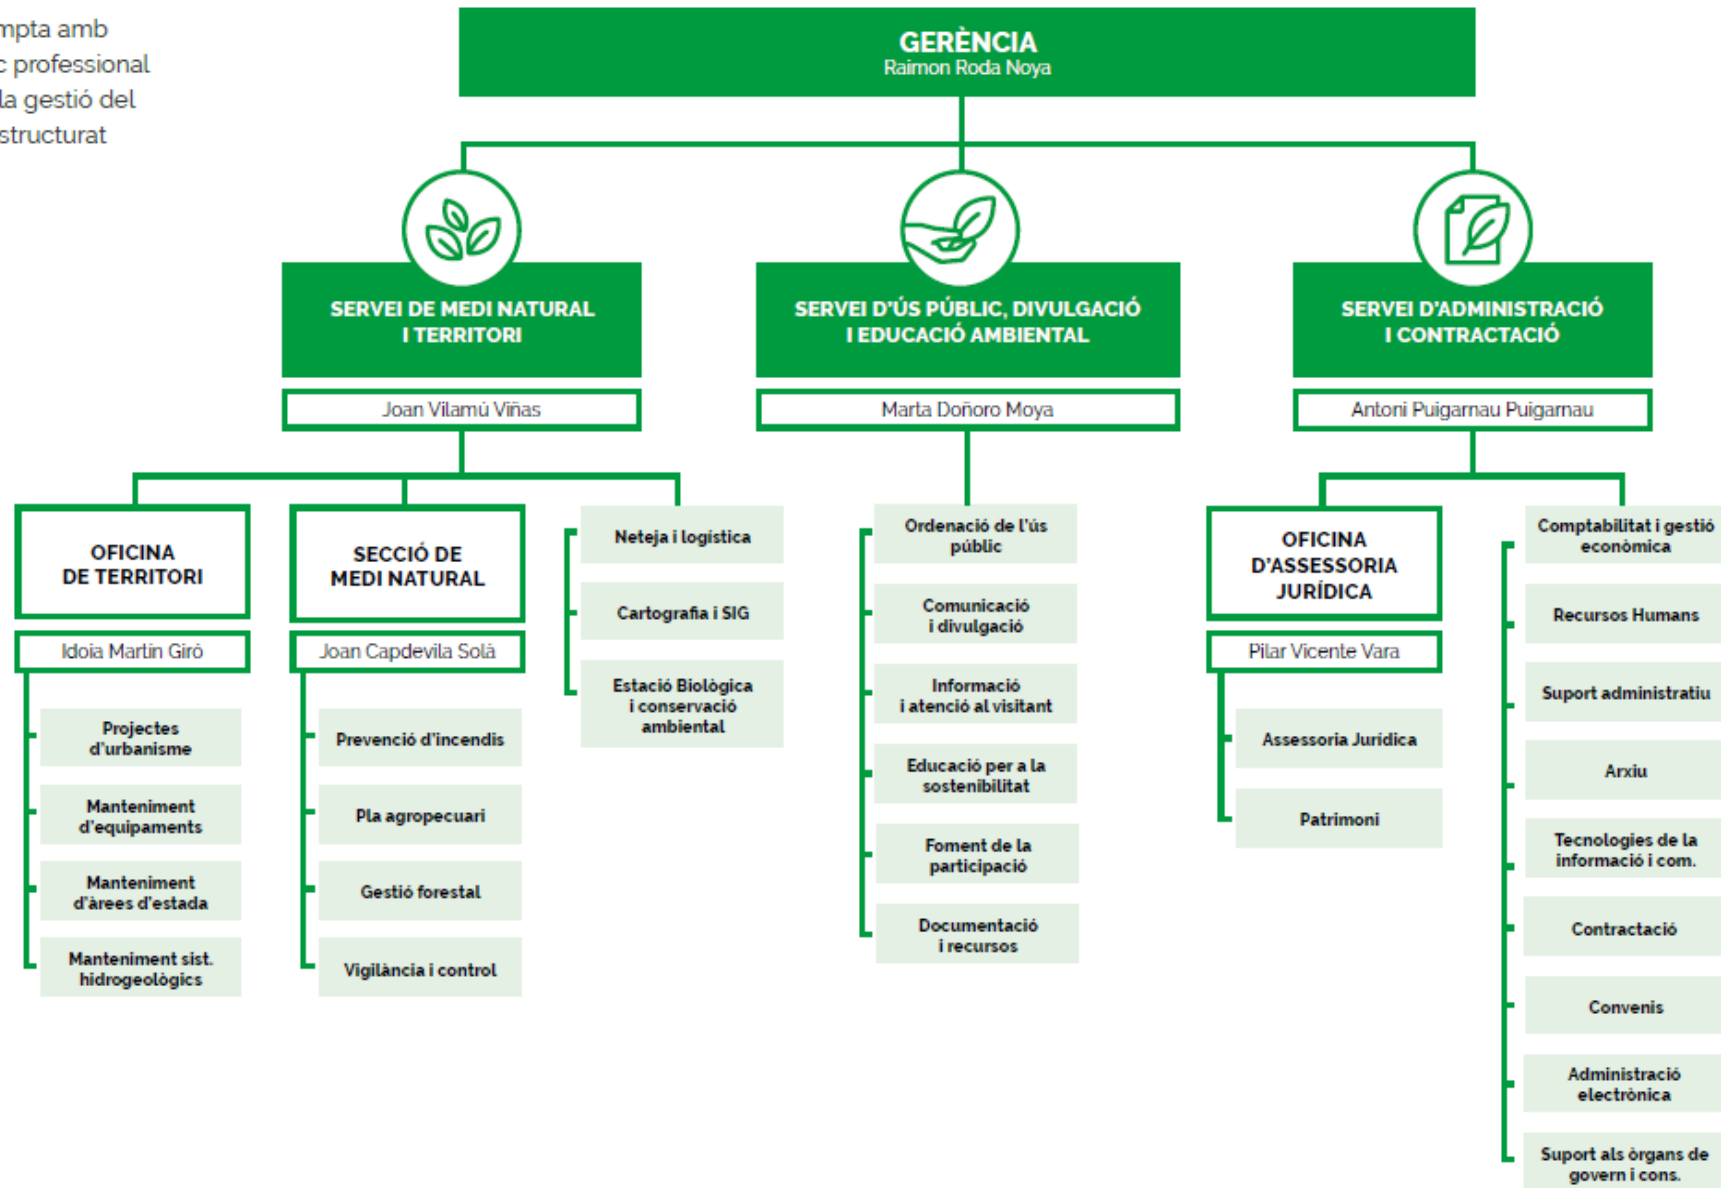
mpta amb
c professional
la gestió del
structurat

GERÈNCIA
Raimon Roda Noya

SERVEI DE MEDI NATURAL I TERRITORI
Joan Vilamú Viñas

OFICINA DE TERRITORI
Idoia Martín Giró

Projectes d'urbanisme
Manteniment d'equipaments
Manteniment d'àrees d'estada
Manteniment sist. hidrogeològics

SECCIÓ DE MEDI NATURAL
Joan Capdevila Solà

Prevenció d'incendis
Pla agropecuari
Gestió forestal
Vigilància i control

Neteja i logística
Cartografia i SIG
Estació Biològica i conservació ambiental

SERVEI D'ÚS PÚBLIC, DIVULGACIÓ I EDUCACIÓ AMBIENTAL
Marta Doñoro Moya

Ordenació de l'ús públic
Comunicació i divulgació
Informació i atenció al visitant
Educació per a la sostenibilitat
Foment de la participació
Documentació i recursos

SERVEI D'ADMINISTRACIÓ I CONTRACTACIÓ
Antoni Puigarnau Puigarnau

OFICINA D'ASSESSORIA JURÍDICA
Pilar Vicente Vara

Assessoria Jurídica
Patrimoni

Comptabilitat i gestió econòmica
Recursos Humans
Suport administratiu
Arxiu
Tecnologies de la informació i com.
Contractació
Convenis
Administració electrònica
Suport als òrgans de govern i cons.